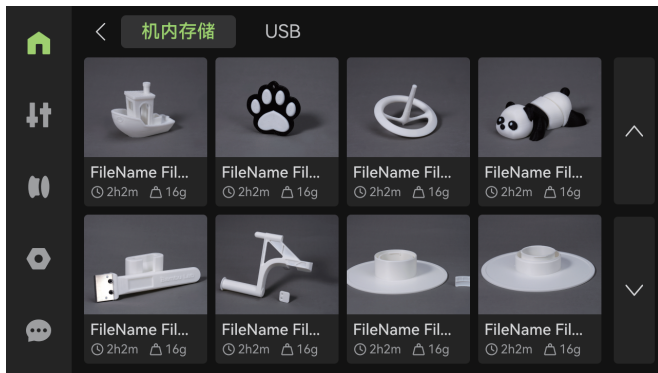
<
机内存储
USB

FileName Fil...
2h2m 16g

FileName Fil...
2h2m 16g

FileName Fil...
2h2m 16g

FileName Fil...
2h2m 16g

FileName Fil...
2h2m 16g

FileName Fil...
2h2m 16g

FileName Fil...
2h2m 16g

FileName Fil...
2h2m 16g